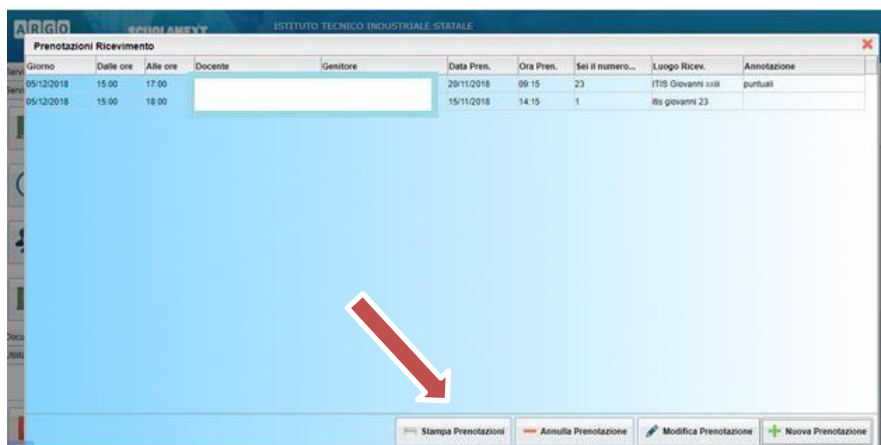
ARGO SCUOLANEXT ISTITUTO TECNICO INDUSTRIALE STATALE

Prenotazioni Ricevimento

| Giorno | Dalle ore | Alle ore | Docente | Genitore | Data Pren. | Ora Pren. | Sei il numero... | Luogo Ricev. | Annotazione |
|---|---|---|---|---|---|---|---|---|---|
| 05/12/2018 | 15:00 | 17:00 | | | 20/11/2018 | 09:15 | 23 | ITIS Giovanni xxiii | puntuali |
| 05/12/2018 | 15:00 | 18:00 | | | 15/11/2018 | 14:15 | 1 | itis giovanni 23 | |

Stampa Prenotazioni
Annulla Prenotazione
Modifica Prenotazione
Nuova Prenotazione